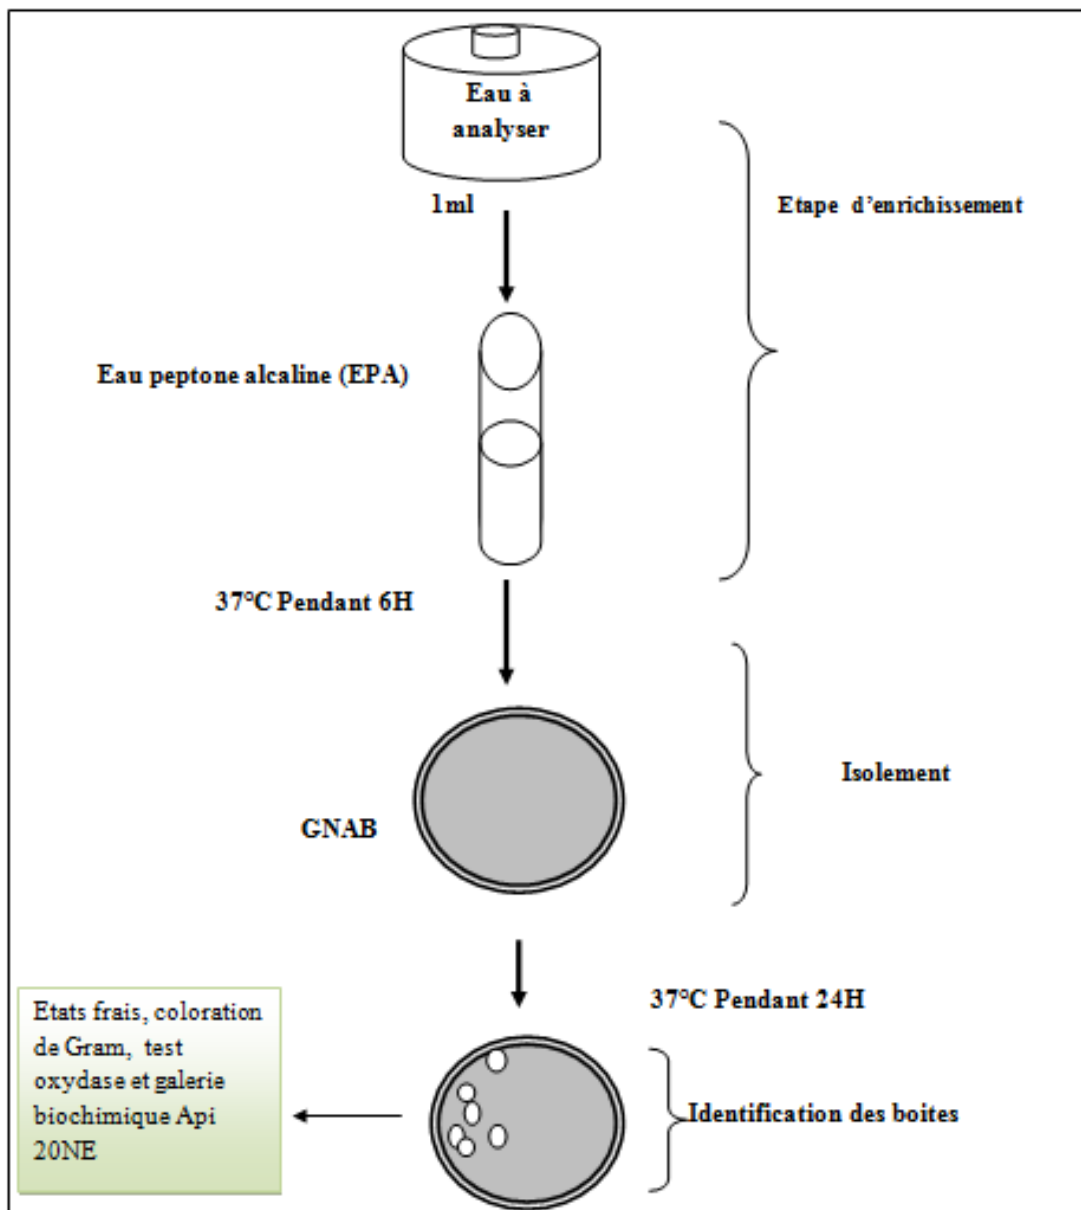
Eau à analyser

1ml

Etape d'enrichissement

Eau peptone alcaline (EPA)

37°C Pendant 6H

GNAB

Isolement

37°C Pendant 24H

Etats frais, coloration de Gram, test oxydase et galerie biochimique Api 20NE

Identification des boites